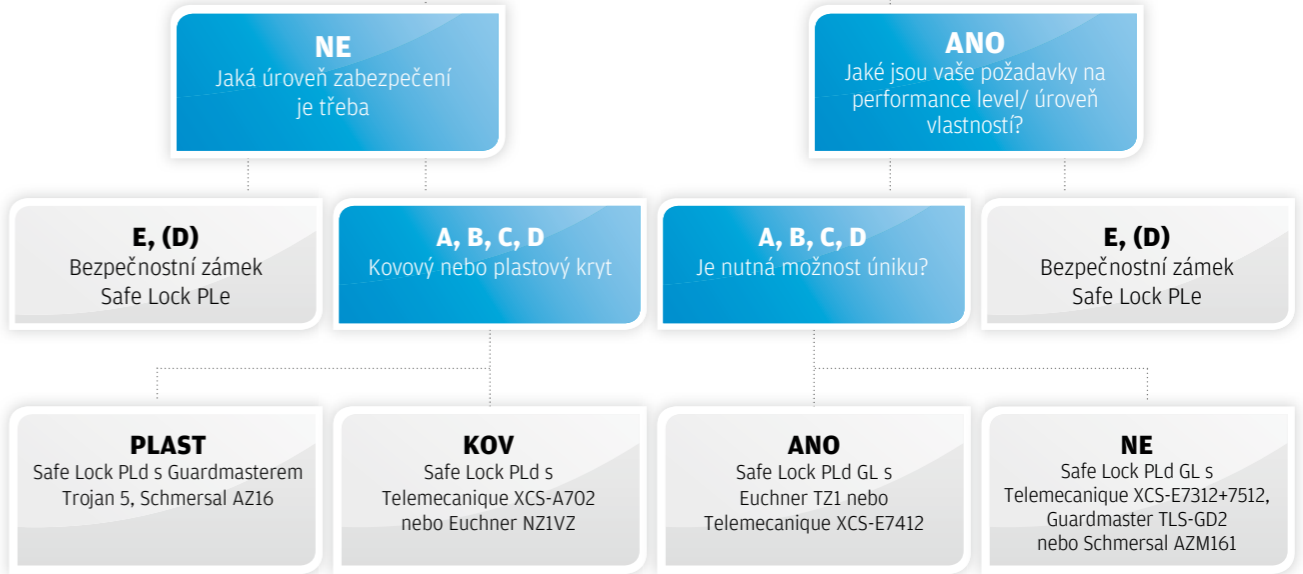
NE
Jaká úroveň zabezpečení je třeba

ANO
Jaké jsou vaše požadavky na performance level/ úroveň vlastností?

E, (D)
Bezpečnostní zámek Safe Lock PLe

A, B, C, D
Kovový nebo plastový kryt

A, B, C, D
Je nutná možnost úniku?

E, (D)
Bezpečnostní zámek Safe Lock PLe

PLAST
Safe Lock PLd s Guardmasterem Trojan 5, Schmersal AZ16

KOV
Safe Lock PLd s Telemecanique XCS-A702 nebo Euchner NZ1VZ

ANO
Safe Lock PLd GL s Euchner TZ1 nebo Telemecanique XCS-E7412

NE
Safe Lock PLd GL s Telemecanique XCS-E7312+7512, Guardmaster TLS-GD2 nebo Schmersal AZM161